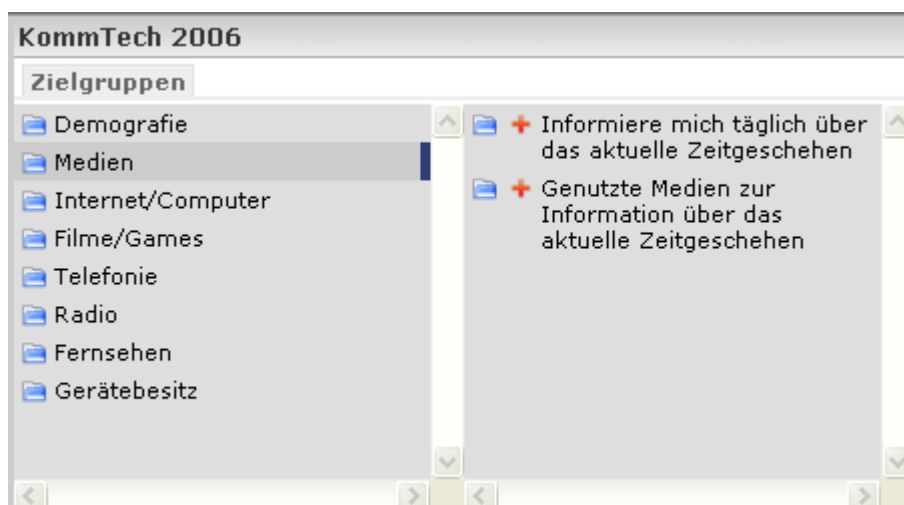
KommTech 2006

Zielgruppen

Demografie
Medien
Internet/Computer
Filme/Games
Telefonie
Radio
Fernsehen
Gerätebesitz

Informiere mich täglich über das aktuelle Zeitgeschehen

Genutzte Medien zur Information über das aktuelle Zeitgeschehen